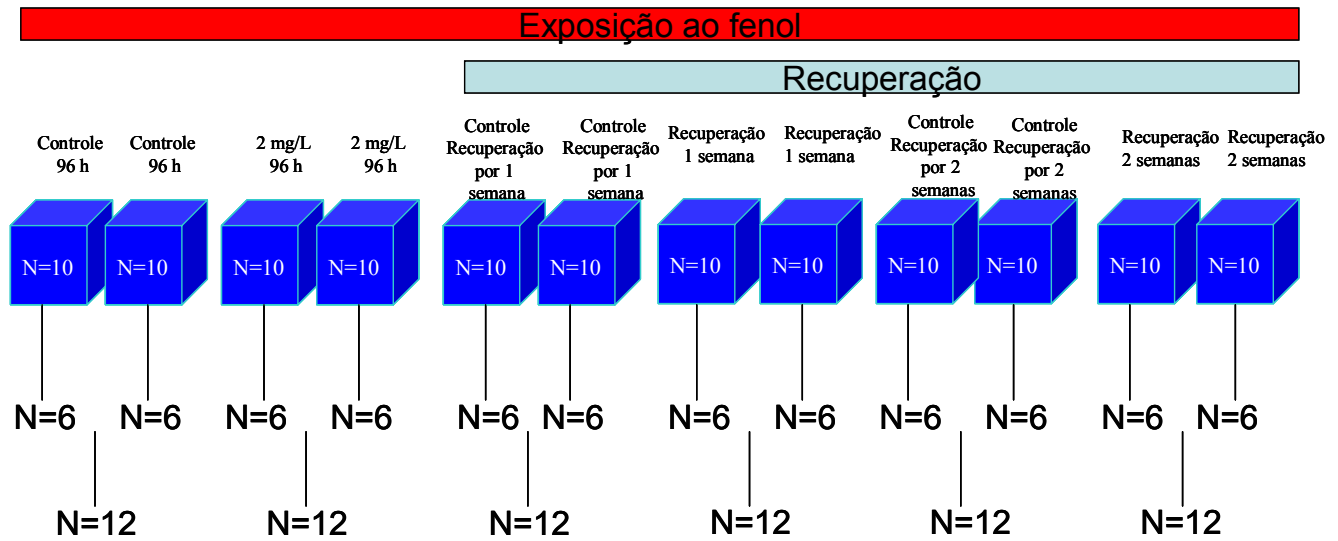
Exposição ao fenol

Recuperação

Controle 96 h

Controle 96 h

2 mg/L 96 h

2 mg/L 96 h

Controle Recuperação por 1 semana

Controle Recuperação por 1 semana

Recuperação 1 semana

Recuperação 1 semana

Controle Recuperação por 2 semanas

Controle Recuperação por 2 semanas

Recuperação 2 semanas

Recuperação 2 semanas

N=10 N=10 N=10 N=10 N=10 N=10 N=10 N=10 N=10 N=10 N=10 N=10

N=6 N=6 N=6 N=6 N=6 N=6 N=6 N=6 N=6 N=6 N=6 N=6

N=12 N=12 N=12 N=12 N=12 N=12